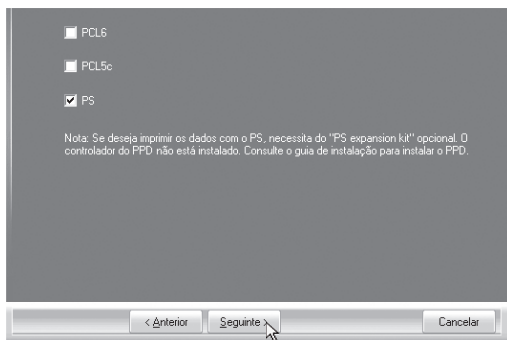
PCL6

PCL5c

PS

Nota: Se deseja imprimir os dados com o PS, necessita do "PS expansion kit" opcional. O controlador do PPD não está instalado. Consulte o guia de instalação para instalar o PPD.

< Anterior

Seguinte >

Cancelar